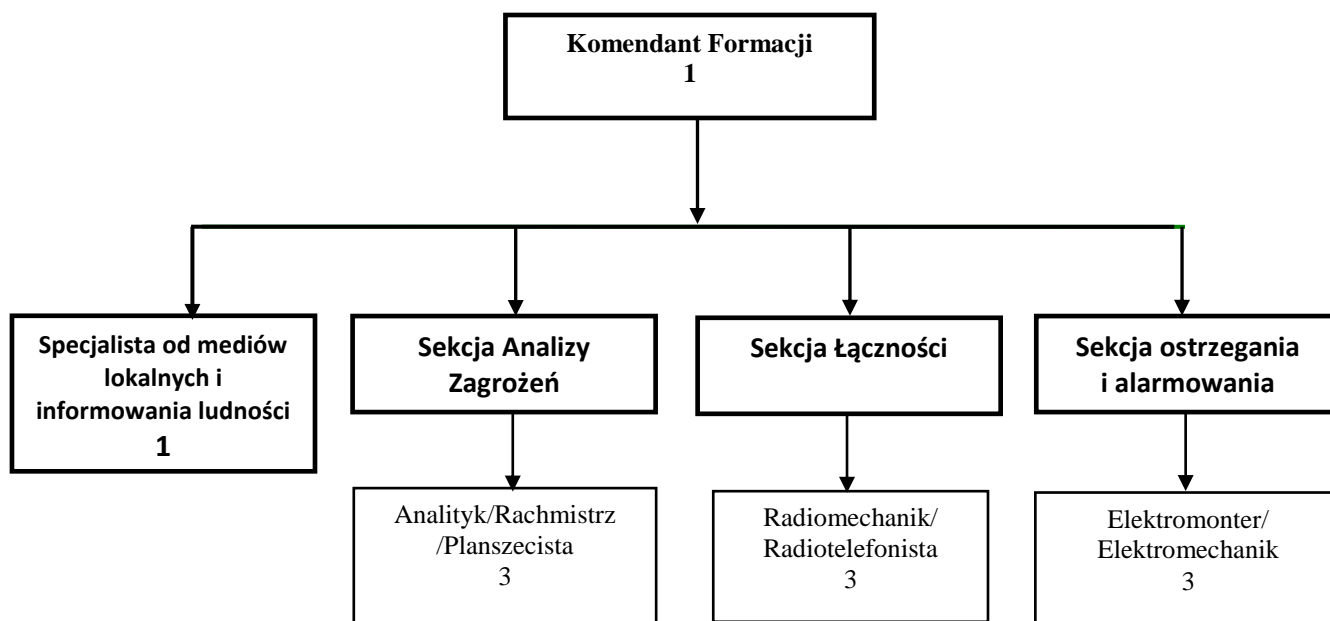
Komendant Formacji
1

Specjalista od mediów lokalnych i informowania ludności
1

Sekcja Analizy Zagrożeń

Sekcja Łączności

Sekcja ostrzegania i alarmowania

Analityk/Rachmistrz /Planszecista
3

Radiomechanik/ Radiotelefonista
3

Elektromonter/ Elektromechanik
3